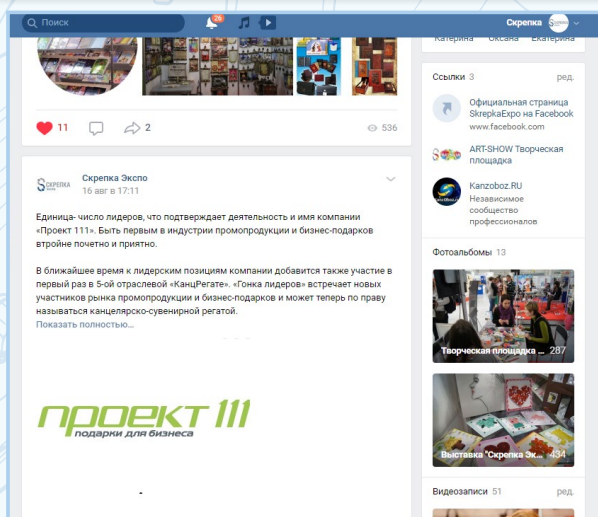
Поиск 26 Скрепка

Катерина Оксана Екатерина

11 2 536

Скрепка Экспо
16 авг в 17:11

Единица- число лидеров, что подтверждает деятельность и имя компании «Проект 111». Быть первым в индустрии промопродукции и бизнес-подарков втройне почетно и приятно.

В ближайшее время к лидерским позициям компании добавится также участие в первый раз в 5-ой отраслевой «КанцРегате». «Гонка лидеров» встречает новых участников рынка промопродукции и бизнес-подарков и может теперь по праву называться канцелярско-сувенирной регатой.
Показать полностью…

проект 111
подарки для бизнеса

Ссылки 3 ред.

Официальная страница SkrepkaExpo на Facebook
www.facebook.com

ART-SHOW Творческая площадка

Kanzoboz.RU
Независимое сообщество профессионалов

Фотоальбомы 13

Творческая площадка « 287

Выставка "Скрепка Экс 434

Видеозаписи 51 ред.